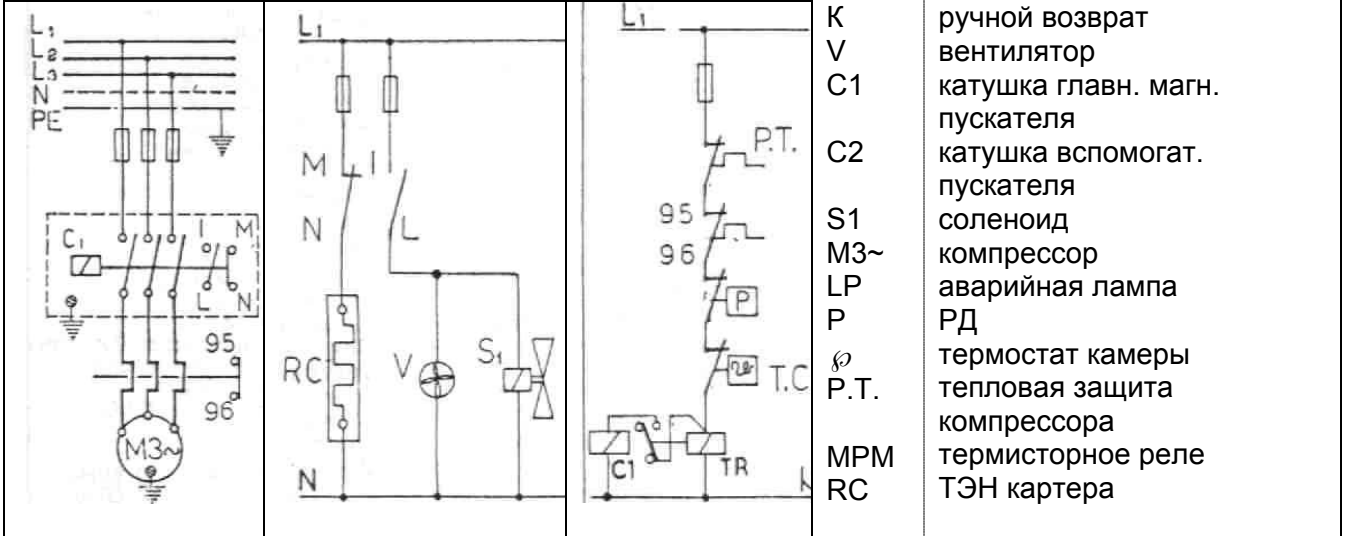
L₁
L₂
L₃
N
PE
C₁
I
M
L
N
95
96
M3~

L₁
M
I
N
L
RC
V
S₁
N

L₁
P.T.
95
96
P
T.C
C1
TR

| К | ручной возврат |
|---|---|
| V | вентилятор |
| C1 | катушка главн. магн. пускателя |
| C2 | катушка вспомогат. пускателя |
| S1 | соленоид |
| M3~ | компрессор |
| LP | аварийная лампа |
| P | РД |
| ℘ | термостат камеры |
| P.T. | тепловая защита компрессора |
| MPM | термисторное реле |
| RC | ТЭН картера |